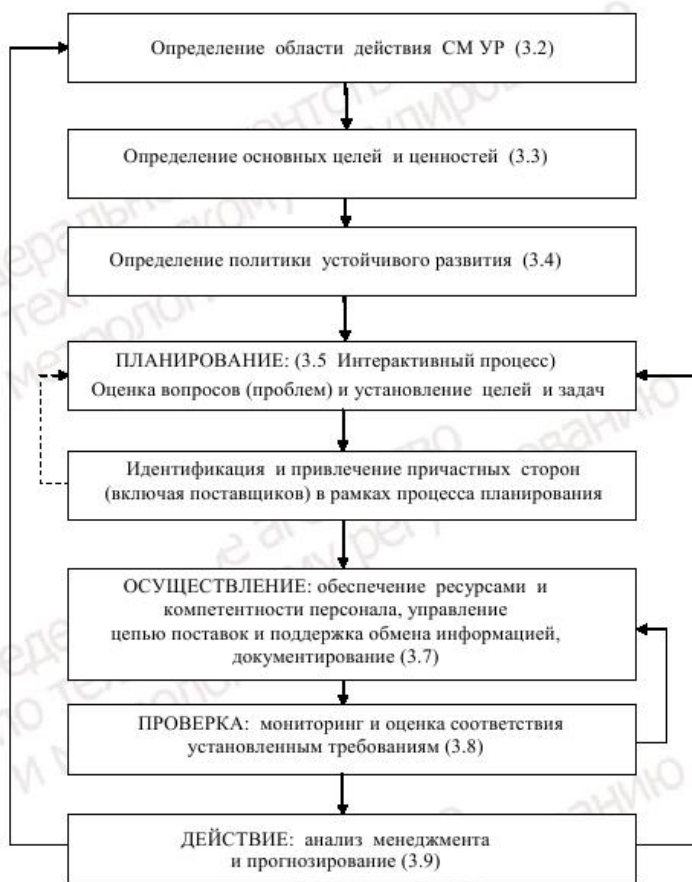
Определение области действия СМ УР (3.2)

Определение основных целей и ценностей (3.3)

Определение политики устойчивого развития (3.4)

ПЛАНИРОВАНИЕ: (3.5 Интерактивный процесс)
Оценка вопросов (проблем) и установление целей и задач

Идентификация и привлечение причастных сторон (включая поставщиков) в рамках процесса планирования

ОСУЩЕСТВЛЕНИЕ: обеспечение ресурсами и компетентности персонала, управление цепью поставок и поддержка обмена информацией, документирование (3.7)

ПРОВЕРКА: мониторинг и оценка соответствия установленным требованиям (3.8)

ДЕЙСТВИЕ: анализ менеджмента и прогнозирование (3.9)